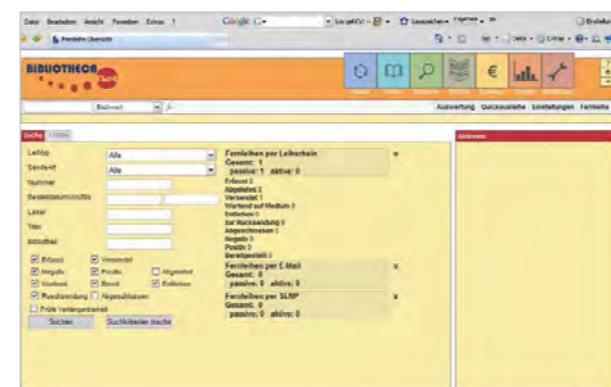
Datei Bearbeiten Ansicht Favoriten Extras ?

Google

Fernleihe Übersicht

BIBLIOTHECA

Auswertung Quickausleihe Einstellungen Fernleihe

Suche

Leihtyp Alle
Sendeart Alle
Nummer
Bestelldatum (von/bis)
Leser
Titel
Bibliothek

Erfasst Versendet
Negativ Positiv Abgelehnt
Wartend Bereit Rückruf
Rücksendung Abgeschlossen
Prüfe Verlängerbarkeit

Suchen Suchkriterien löschen

Fernleihen per Leihschein
Gesamt: 1
passive: 1 aktive: 0
Erfasst 0
Abgelehnt 0
Versendet 1
Wartend auf Medium 0
Entliehen 0
zur Rücksendung 0
Abgeschlossen 0
Negativ 0
Positiv 0
Bereitgestellt 0

Fernleihen per E-Mail
Gesamt: 0
passive: 0 aktive: 0

Fernleihen per SLNP
Gesamt: 0
passive: 0 aktive: 0

Aktionen